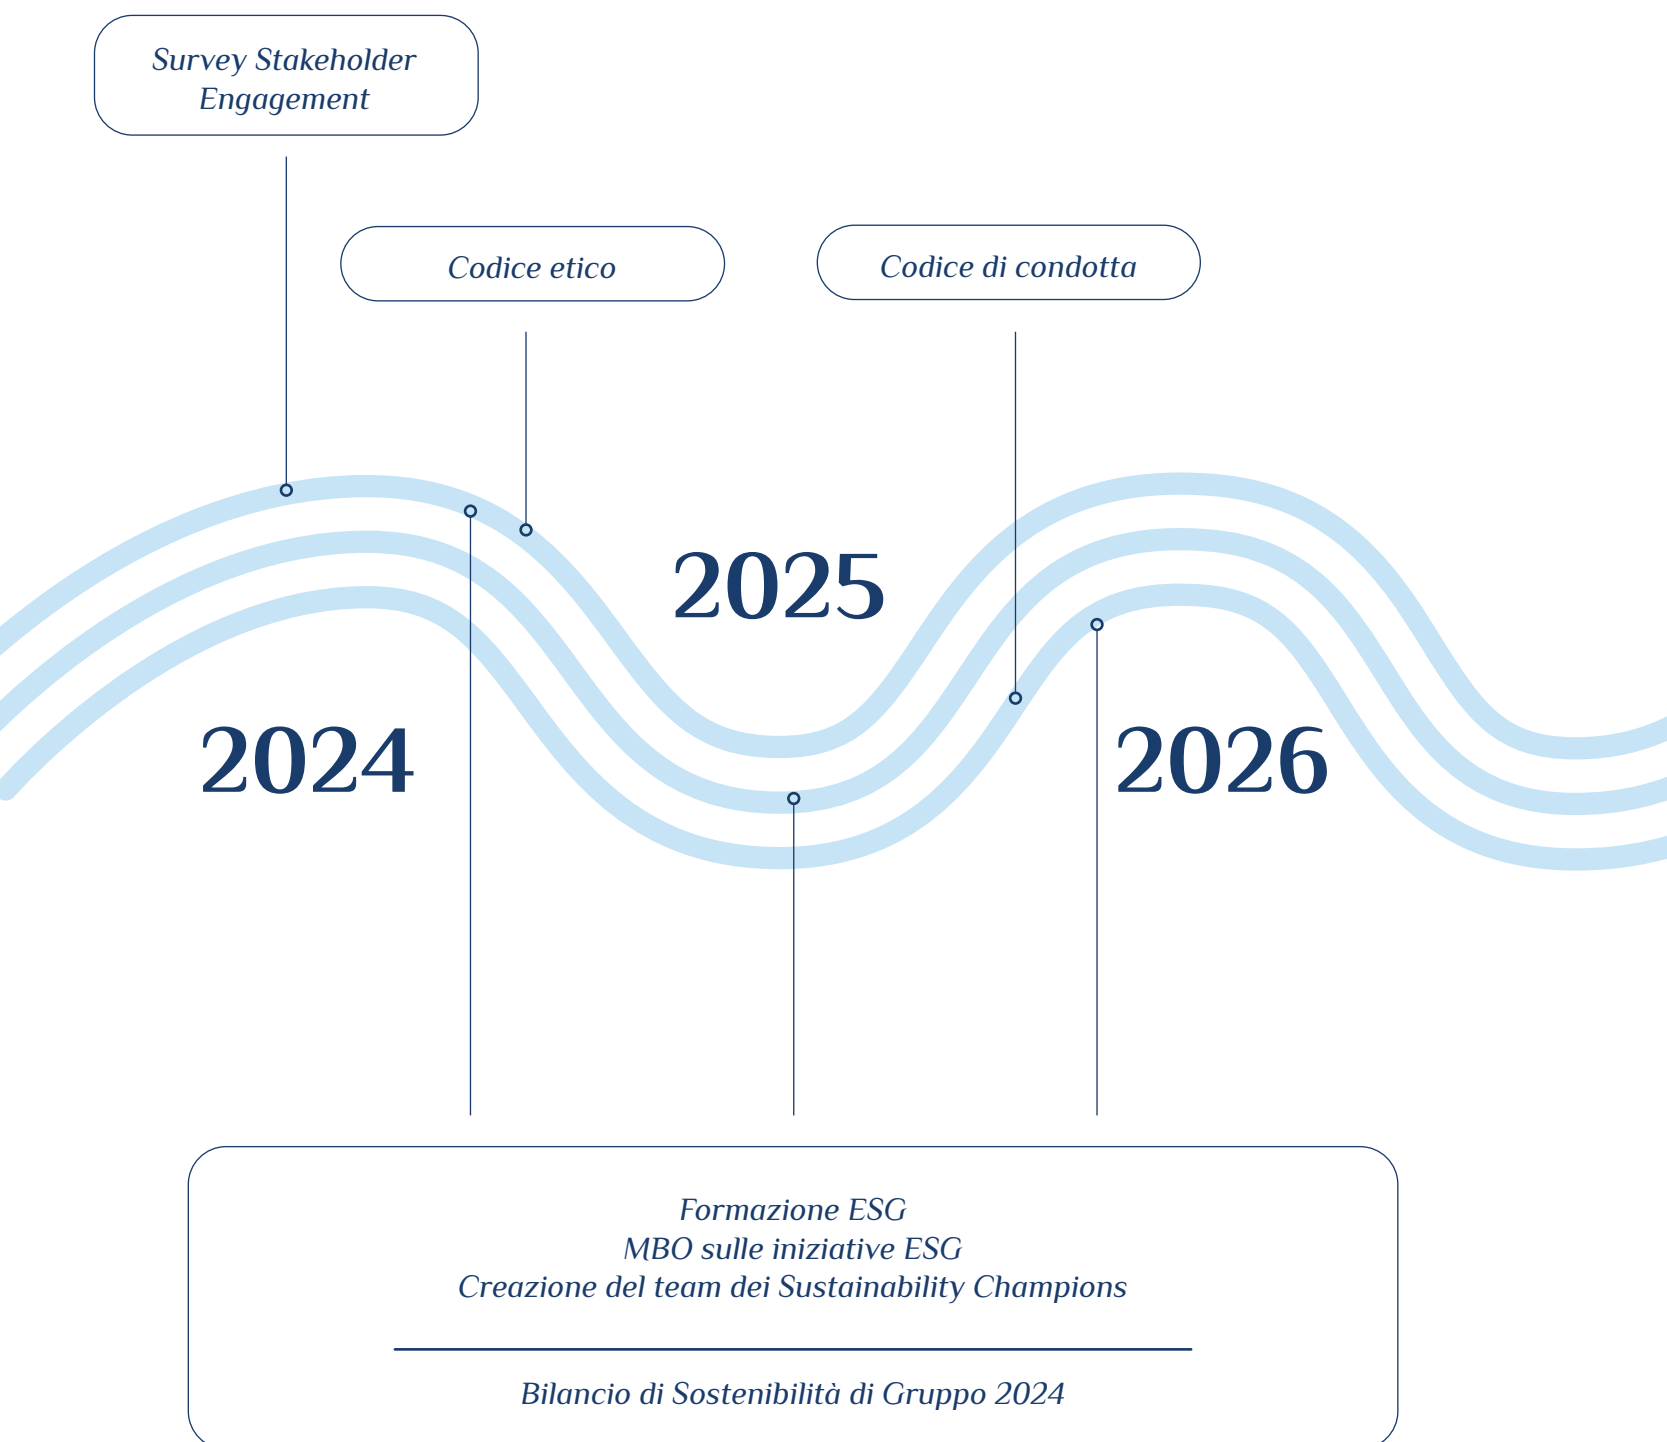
Survey Stakeholder Engagement

Codice etico

Codice di condotta

2025

2024

2026

Formazione ESG
MBO sulle iniziative ESG
Creazione del team dei Sustainability Champions

Bilancio di Sostenibilità di Gruppo 2024